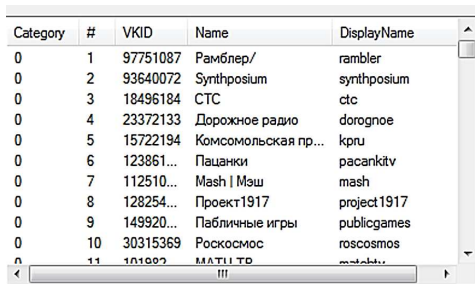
| Category | # | VKID | Name | DisplayName |
|---|---|---|---|---|
| 0 | 1 | 97751087 | Рамблер/ | rambler |
| 0 | 2 | 93640072 | Synthposium | synthposium |
| 0 | 3 | 18496184 | СТС | ctc |
| 0 | 4 | 23372133 | Дорожное радио | dorognoe |
| 0 | 5 | 15722194 | Комсомольская пр... | kpru |
| 0 | 6 | 123861... | Пацанки | pacankitv |
| 0 | 7 | 112510... | Mash \| Мэш | mash |
| 0 | 8 | 128254... | Проект1917 | project1917 |
| 0 | 9 | 149920... | Пабличные игры | publicgames |
| 0 | 10 | 30315369 | Роскосмос | roscosmos |
| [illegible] | 11 | 101982 | МАТЧ ТВ | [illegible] |

III